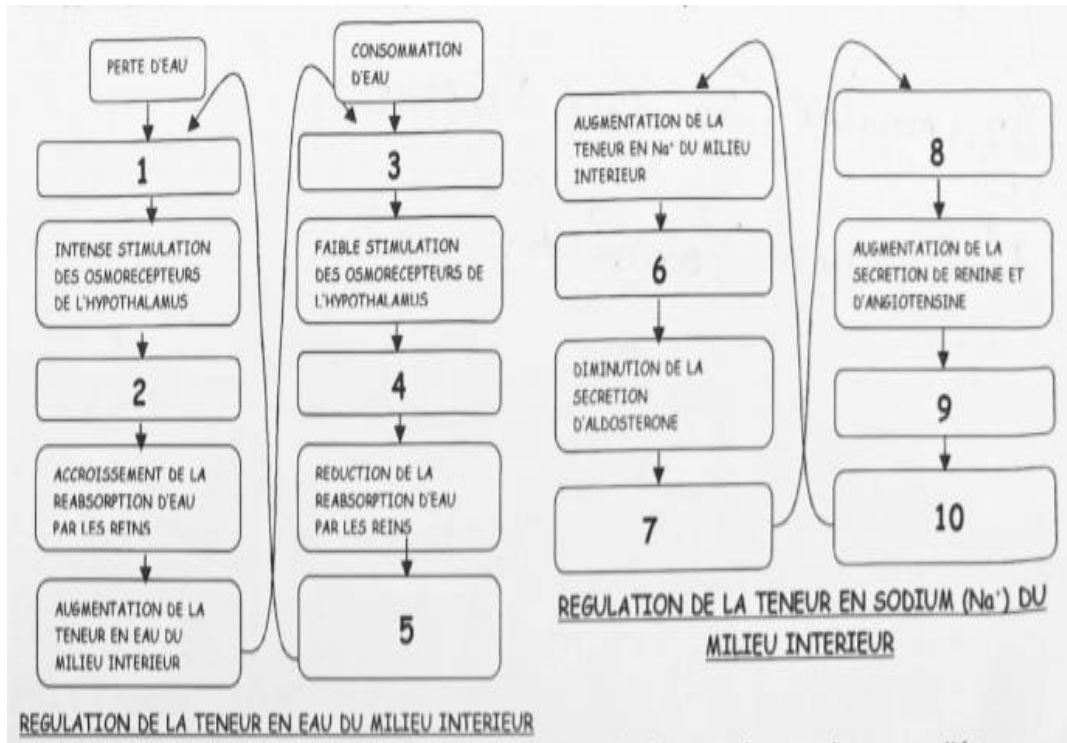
PERTE D'EAU

1

INTENSE STIMULATION DES OSMORECEPTEURS DE L'HYPOTHALAMUS

2

ACCROISSEMENT DE LA REABSORPTION D'EAU PAR LES REINS

AUGMENTATION DE LA TENEUR EN EAU DU MILIEU INTERIEUR

CONSOMMATION D'EAU

3

FAIBLE STIMULATION DES OSMORECEPTEURS DE L'HYPOTHALAMUS

4

REDUCTION DE LA REABSORPTION D'EAU PAR LES REINS

5

REGULATION DE LA TENEUR EN EAU DU MILIEU INTERIEUR

AUGMENTATION DE LA TENEUR EN Na$^+$ DU MILIEU INTERIEUR

6

DIMINUTION DE LA SECRETION D'ALDOSTERONE

7

8

AUGMENTATION DE LA SECRETION DE RENINE ET D'ANGIOTENSINE

9

10

REGULATION DE LA TENEUR EN SODIUM (Na$^+$) DU MILIEU INTERIEUR